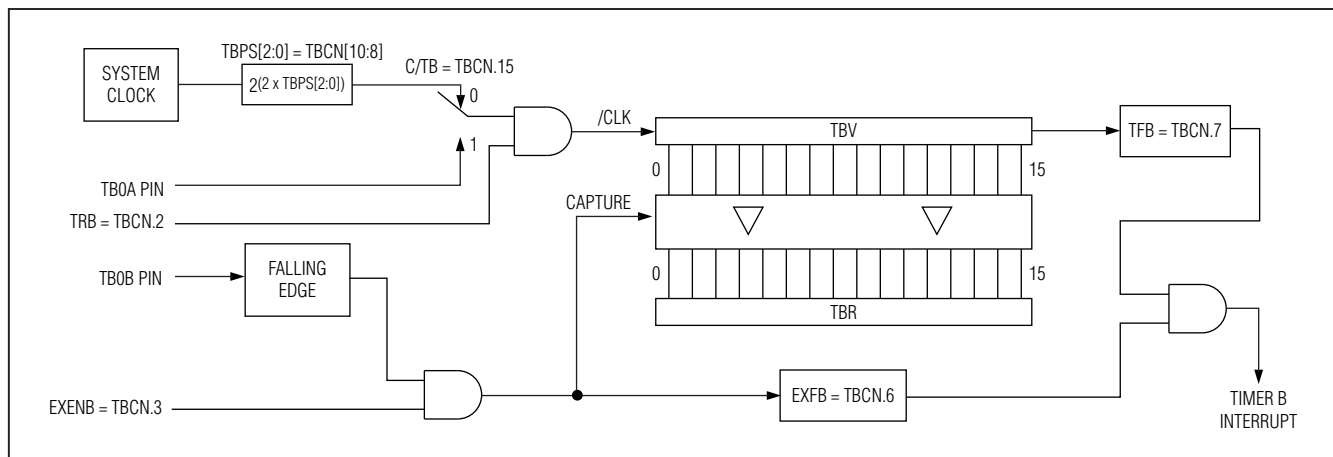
SYSTEM CLOCK

TBPS[2:0] = TBCN[10:8]

$2^{(2 \times TBPS[2:0])}$

C/TB = TBCN.15

0

1

TB0A PIN

TRB = TBCN.2

/CLK

TBV

0

15

CAPTURE

0

15

TBR

TFB = TBCN.7

TB0B PIN

FALLING EDGE

EXENB = TBCN.3

EXFB = TBCN.6

TIMER B INTERRUPT